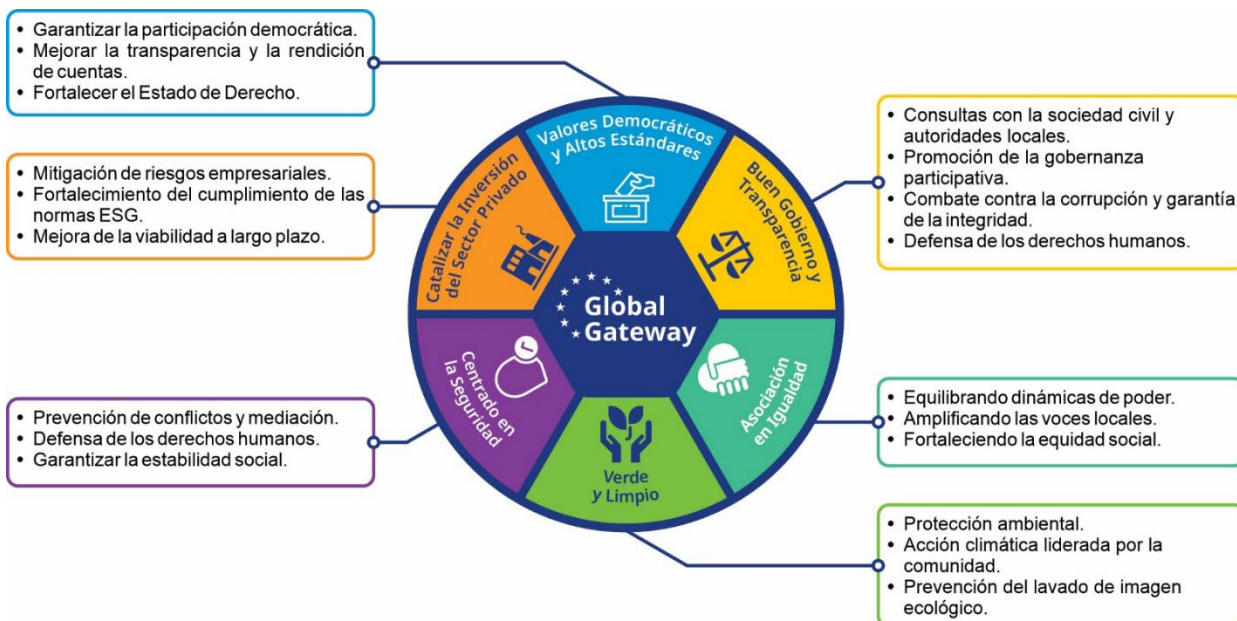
• Garantizar la participación democrática.
• Mejorar la transparencia y la rendición de cuentas.
• Fortalecer el Estado de Derecho.

• Consultas con la sociedad civil y autoridades locales.
• Promoción de la gobernanza participativa.
• Combate contra la corrupción y garantía de la integridad.
• Defensa de los derechos humanos.

• Mitigación de riesgos empresariales.
• Fortalecimiento del cumplimiento de las normas ESG.
• Mejora de la viabilidad a largo plazo.

Valores Democráticos y Altos Estándares

Buen Gobierno y Transparencia

Catalizar la Inversión del Sector Privado

Global Gateway

Centrado en la Seguridad

Asociación en Igualdad

Verde y Limpio

• Equilibrando dinámicas de poder.
• Amplificando las voces locales.
• Fortaleciendo la equidad social.

• Prevención de conflictos y mediación.
• Defensa de los derechos humanos.
• Garantizar la estabilidad social.

• Protección ambiental.
• Acción climática liderada por la comunidad.
• Prevención del lavado de imagen ecológico.